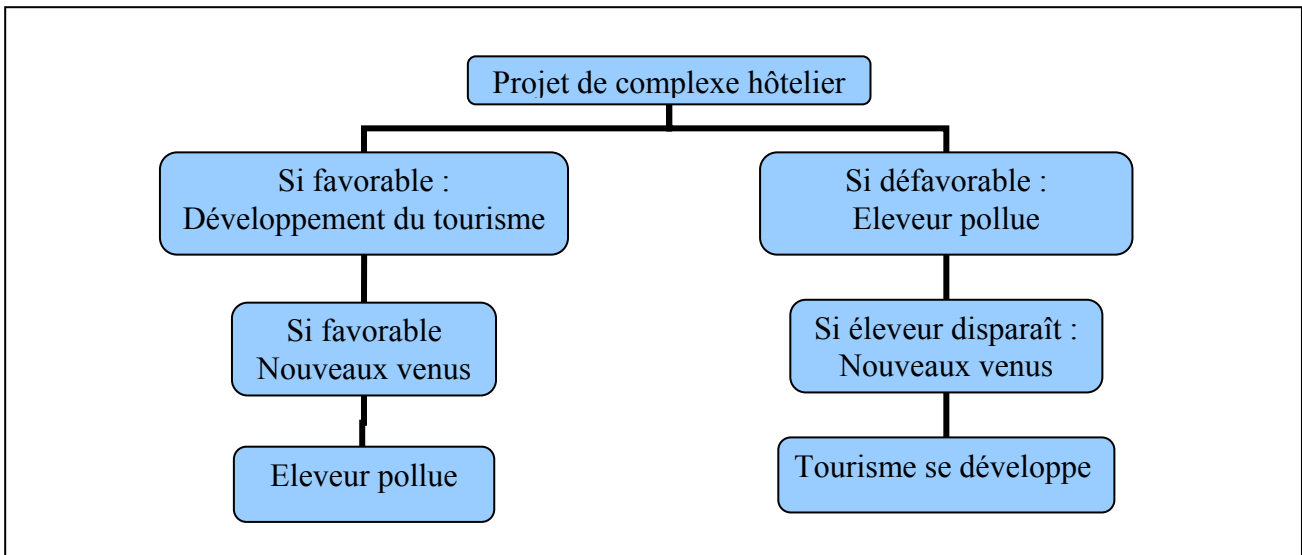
Projet de complexe hôtelier

Si favorable : Développement du tourisme

Si favorable Nouveaux venus

Eleveur pollue

Si défavorable : Eleveur pollue

Si éleveur disparaît : Nouveaux venus

Tourisme se développe